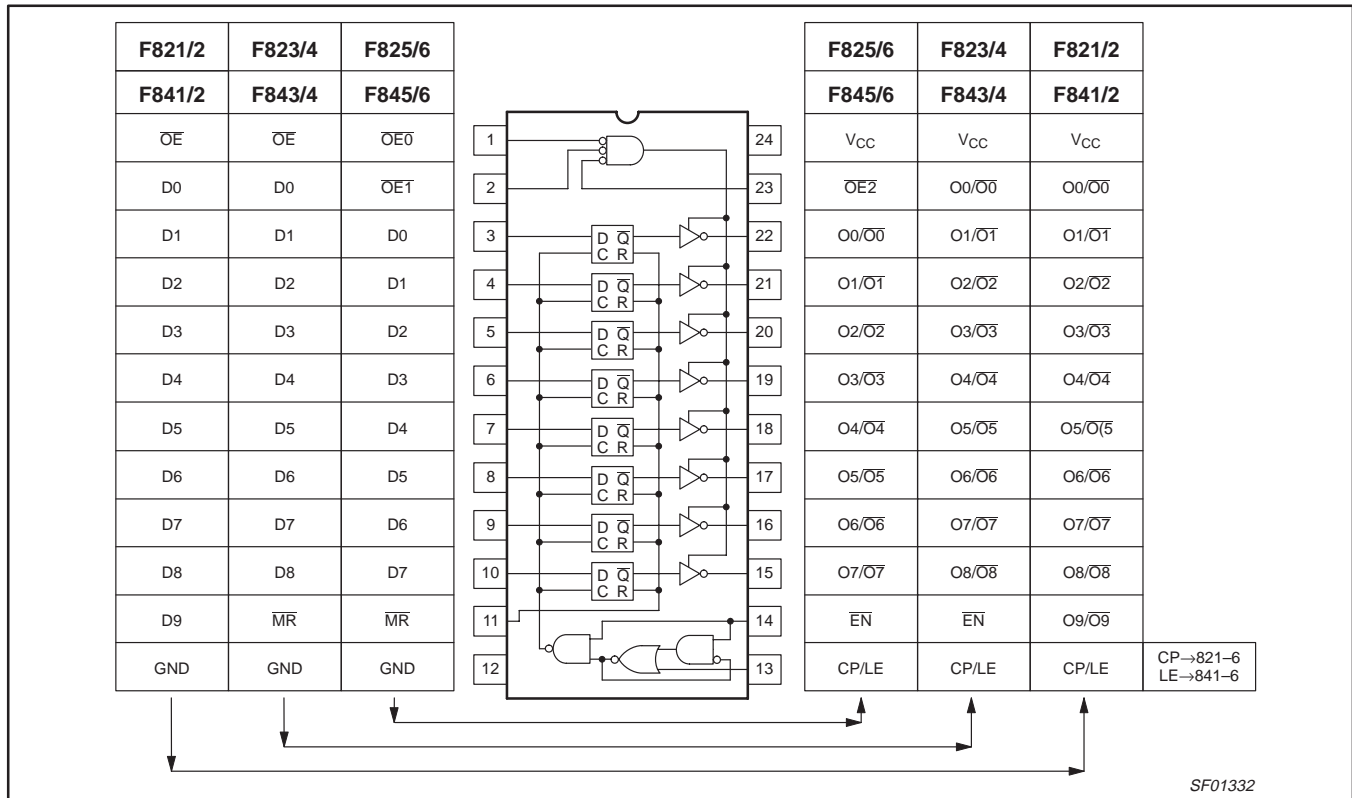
| F821/2 | F823/4 | F825/6 |
|---|---|---|
| F841/2 | F843/4 | F845/6 |
| $\overline{OE}$ | $\overline{OE}$ | $\overline{OE0}$ |
| D0 | D0 | $\overline{OE1}$ |
| D1 | D1 | D0 |
| D2 | D2 | D1 |
| D3 | D3 | D2 |
| D4 | D4 | D3 |
| D5 | D5 | D4 |
| D6 | D6 | D5 |
| D7 | D7 | D6 |
| D8 | D8 | D7 |
| D9 | $\overline{MR}$ | $\overline{MR}$ |
| GND | GND | GND |

1 2 3 4 5 6 7 8 9 10 11 12

D $\overline{Q}$ C R
D $\overline{Q}$ C R
D $\overline{Q}$ C R
D $\overline{Q}$ C R
D $\overline{Q}$ C R
D $\overline{Q}$ C R
D $\overline{Q}$ C R
D $\overline{Q}$ C R

24 23 22 21 20 19 18 17 16 15 14 13

| F825/6 | F823/4 | F821/2 |
|---|---|---|
| F845/6 | F843/4 | F841/2 |
| $V_{CC}$ | $V_{CC}$ | $V_{CC}$ |
| $\overline{OE2}$ | O0/$\overline{O0}$ | O0/$\overline{O0}$ |
| O0/$\overline{O0}$ | O1/$\overline{O1}$ | O1/$\overline{O1}$ |
| O1/$\overline{O1}$ | O2/$\overline{O2}$ | O2/$\overline{O2}$ |
| O2/$\overline{O2}$ | O3/$\overline{O3}$ | O3/$\overline{O3}$ |
| O3/$\overline{O3}$ | O4/$\overline{O4}$ | O4/$\overline{O4}$ |
| O4/$\overline{O4}$ | O5/$\overline{O5}$ | O5/$\overline{O(5}$ |
| O5/$\overline{O5}$ | O6/$\overline{O6}$ | O6/$\overline{O6}$ |
| O6/$\overline{O6}$ | O7/$\overline{O7}$ | O7/$\overline{O7}$ |
| O7/$\overline{O7}$ | O8/$\overline{O8}$ | O8/$\overline{O8}$ |
| $\overline{EN}$ | $\overline{EN}$ | O9/$\overline{O9}$ |
| CP/LE | CP/LE | CP/LE |

CP→821–6
LE→841–6

SF01332